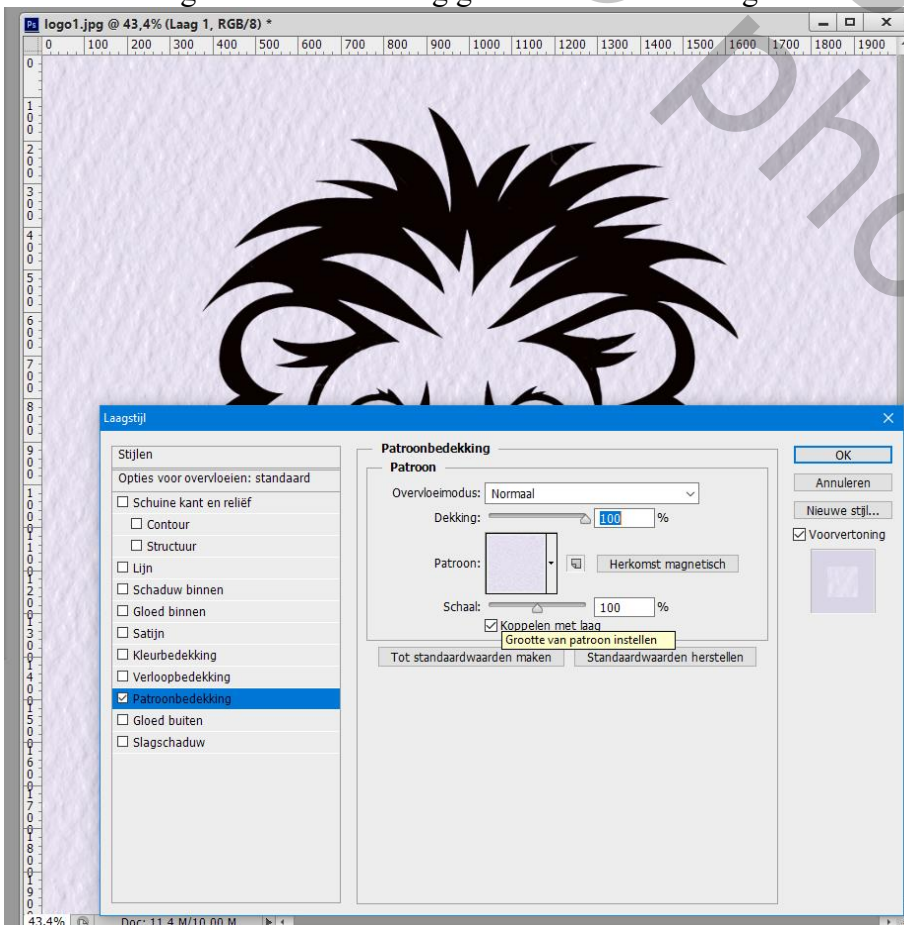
Ps logo1.jpg @ 43,4% (Laag 1, RGB/8) *

0 100 200 300 400 500 600 700 800 900 1000 1100 1200 1300 1400 1500 1600 1700 1800 1900

Laagstijl

Stijlen
Opties voor overvloeien: standaard
☐ Schuine kant en reliëf
☐ Contour
☐ Structuur
☐ Lijn
☐ Schaduw binnen
☐ Gloed binnen
☐ Satijn
☐ Kleurbedekking
☐ Verloopbedekking
☑ Patroonbedekking
☐ Gloed buiten
☐ Slagschaduw

Patroonbedekking
Patroon
Overvloeimodus: Normaal
Dekking: 100 %
Patroon:
Herkomst magnetisch
Schaal: 100 %
☑ Koppelen met laag
Grootte van patroon instellen
Tot standaardwaarden maken
Standaardwaarden herstellen

OK
Annuleren
Nieuwe stijl...
☑ Voorvertoning

43,4%
Doc: 11,4 M/10,00 M